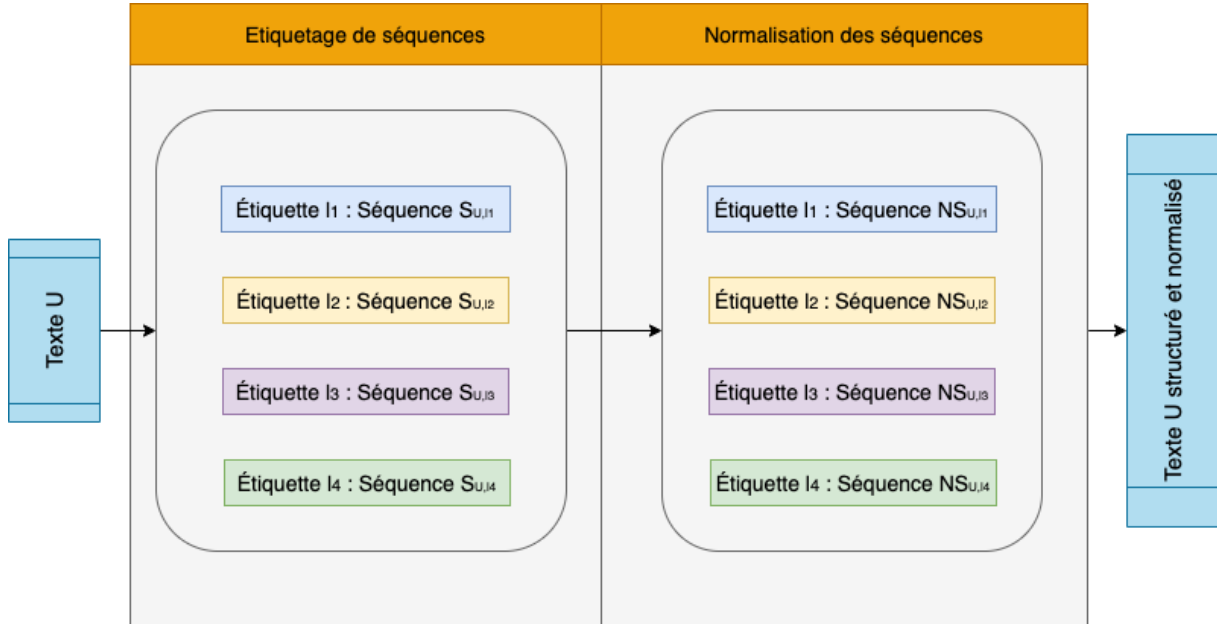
Texte U

Etiquetage de séquences

Étiquette $l_1$ : Séquence $S_{U,l1}$

Étiquette $l_2$ : Séquence $S_{U,l2}$

Étiquette $l_3$ : Séquence $S_{U,l3}$

Étiquette $l_4$ : Séquence $S_{U,l4}$

Normalisation des séquences

Étiquette $l_1$ : Séquence $NS_{U,l1}$

Étiquette $l_2$ : Séquence $NS_{U,l2}$

Étiquette $l_3$ : Séquence $NS_{U,l3}$

Étiquette $l_4$ : Séquence $NS_{U,l4}$

Texte U structuré et normalisé